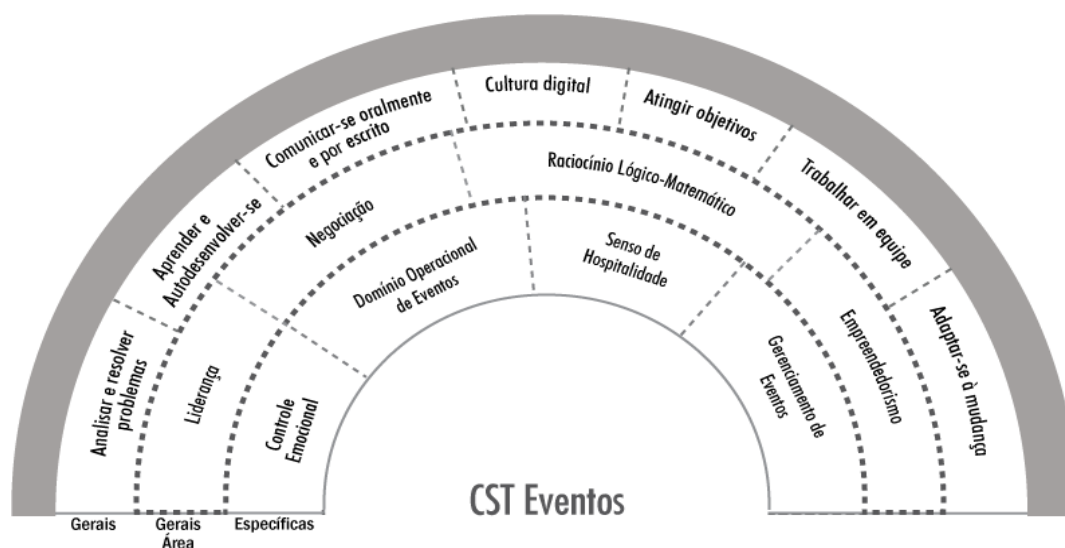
Analisar e resolver problemas

Aprender e Autodesenvolver-se

Comunicar-se oralmente e por escrito

Cultura digital

Atingir objetivos

Trabalhar em equipe

Adaptar-se à mudança

Liderança

Negociação

Raciocínio Lógico-Matemático

Empreendedorismo

Controle Emocional

Domínio Operacional de Eventos

Senso de Hospitalidade

Gerenciamento de Eventos

CST Eventos

Gerais

Gerais Área

Específicas